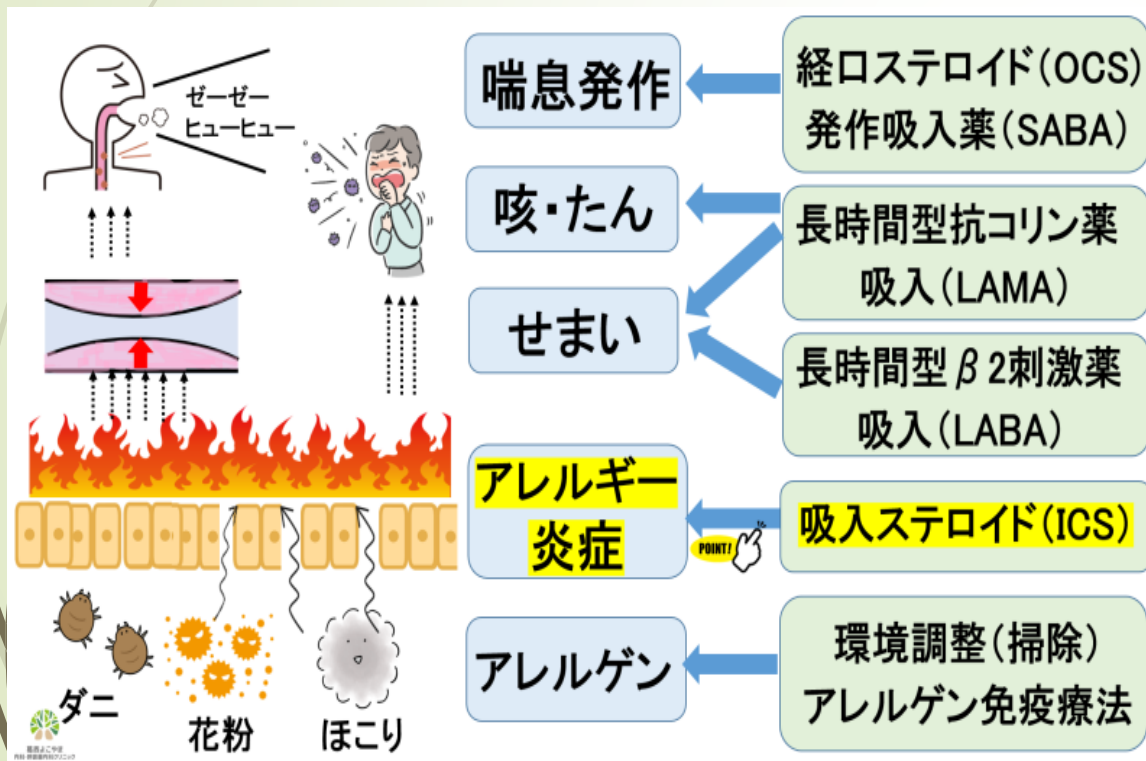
ゼーゼー
ヒューヒュー

ダニ
花粉
ほこり

喘息発作
咳・たん
せまい
アレルギー炎症
アレルゲン

経口ステロイド(OCS)
発作吸入薬(SABA)
長時間型抗コリン薬吸入(LAMA)
長時間型$\beta$2刺激薬吸入(LABA)
POINT!
吸入ステロイド(ICS)
環境調整(掃除)
アレルゲン免疫療法